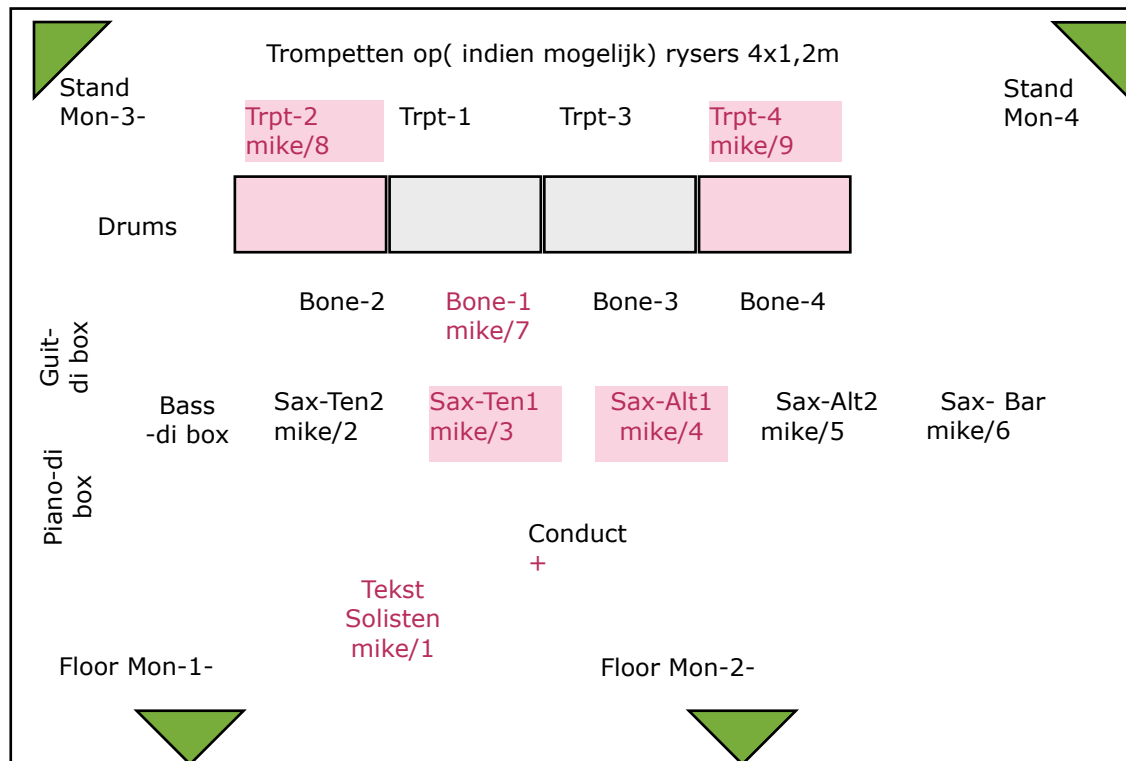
Trompetten op( indien mogelijk) rysers 4x1,2m

Stand Mon-3-

Trpt-2 mike/8

Trpt-1

Trpt-3

Trpt-4 mike/9

Stand Mon-4

Drums

Bone-2

Bone-1 mike/7

Bone-3

Bone-4

Guit-di box

Bass -di box

Sax-Ten2 mike/2

Sax-Ten1 mike/3

Sax-Alt1 mike/4

Sax-Alt2 mike/5

Sax- Bar mike/6

Piano-di box

Conduct +

Tekst Solisten mike/1

Floor Mon-1-

Floor Mon-2-